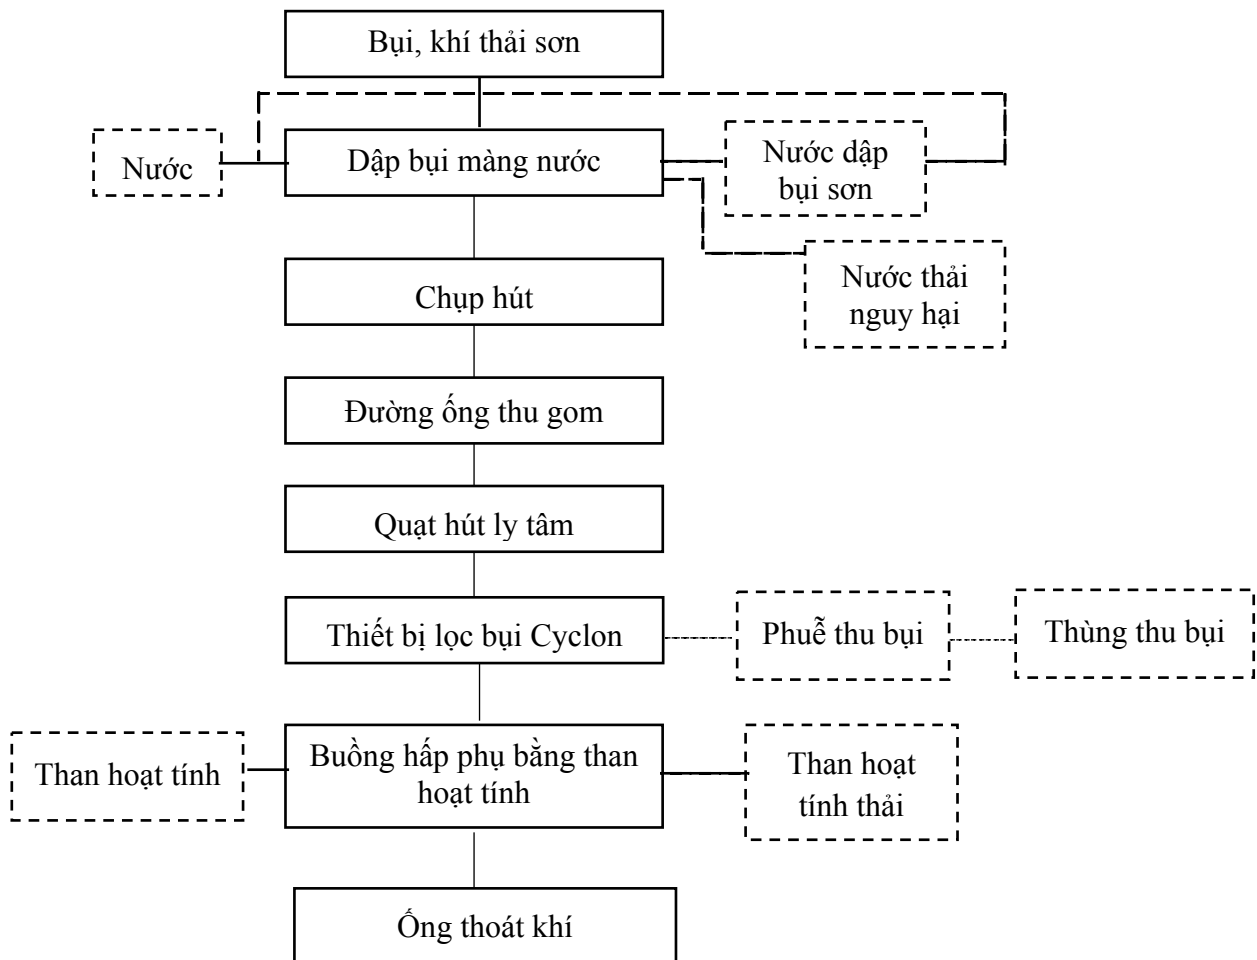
Bụi, khí thải sơn

Nước

Dập bụi màng nước

Nước dập bụi sơn

Nước thải nguy hại

Chụp hút

Đường ống thu gom

Quạt hút ly tâm

Thiết bị lọc bụi Cyclon

Phuễ thu bụi

Thùng thu bụi

Than hoạt tính

Buồng hấp phụ bằng than hoạt tính

Than hoạt tính thải

Ống thoát khí